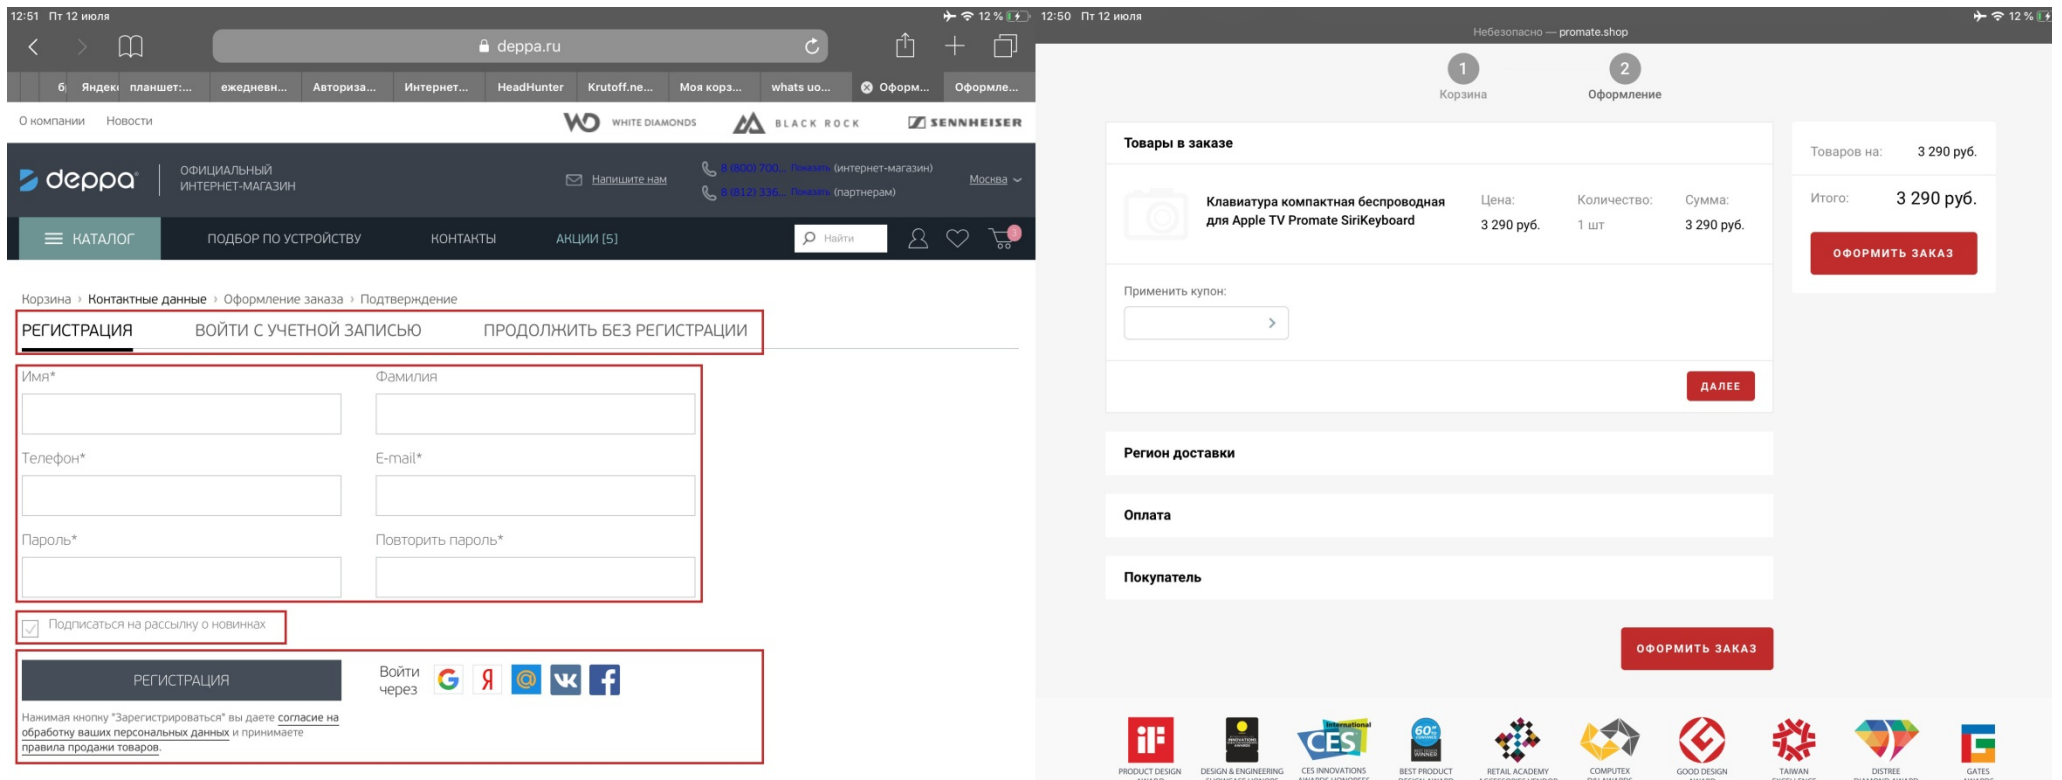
12:51 Пт 12 июля

12 %

deppa.ru

б Яндекс планшет:... ежедневн... Авториза... Интернет... HeadHunter Krutoff.ne... Моя корз... whats uo... Оформ... Оформле...

О компании Новости

WHITE DIAMONDS BLACK ROCK SENNHEISER

deppa ОФИЦИАЛЬНЫЙ ИНТЕРНЕТ-МАГАЗИН

Напишите нам

8 (800) 700... Показать (интернет-магазин)
8 (812) 336... Показать (партнерам)

Москва

КАТАЛОГ ПОДБОР ПО УСТРОЙСТВУ КОНТАКТЫ АКЦИИ [5]

Найти

Корзина › Контактные данные › Оформление заказа › Подтверждение

РЕГИСТРАЦИЯ ВОЙТИ С УЧЕТНОЙ ЗАПИСЬЮ ПРОДОЛЖИТЬ БЕЗ РЕГИСТРАЦИИ

Имя*

Фамилия

Телефон*

E-mail*

Пароль*

Повторить пароль*

Подписаться на рассылку о новинках

РЕГИСТРАЦИЯ

Войти через

Нажимая кнопку "Зарегистрироваться" вы даете согласие на обработку ваших персональных данных и принимаете правила продажи товаров.

12:50 Пт 12 июля

12 %

Небезопасно — promate.shop

1 Корзина

2 Оформление

Товары в заказе

Клавиатура компактная беспроводная для Apple TV Promate SiriKeyboard

Цена: 3 290 руб.

Количество: 1 шт

Сумма: 3 290 руб.

Применить купон:

ДАЛЕЕ

Товаров на: 3 290 руб.

Итого: 3 290 руб.

ОФОРМИТЬ ЗАКАЗ

Регион доставки

Оплата

Покупатель

ОФОРМИТЬ ЗАКАЗ

PRODUCT DESIGN DESIGN & ENGINEERING CES INNOVATIONS BEST PRODUCT RETAIL ACADEMY COMPUTEX GOOD DESIGN TAIWAN DISTREE GATES